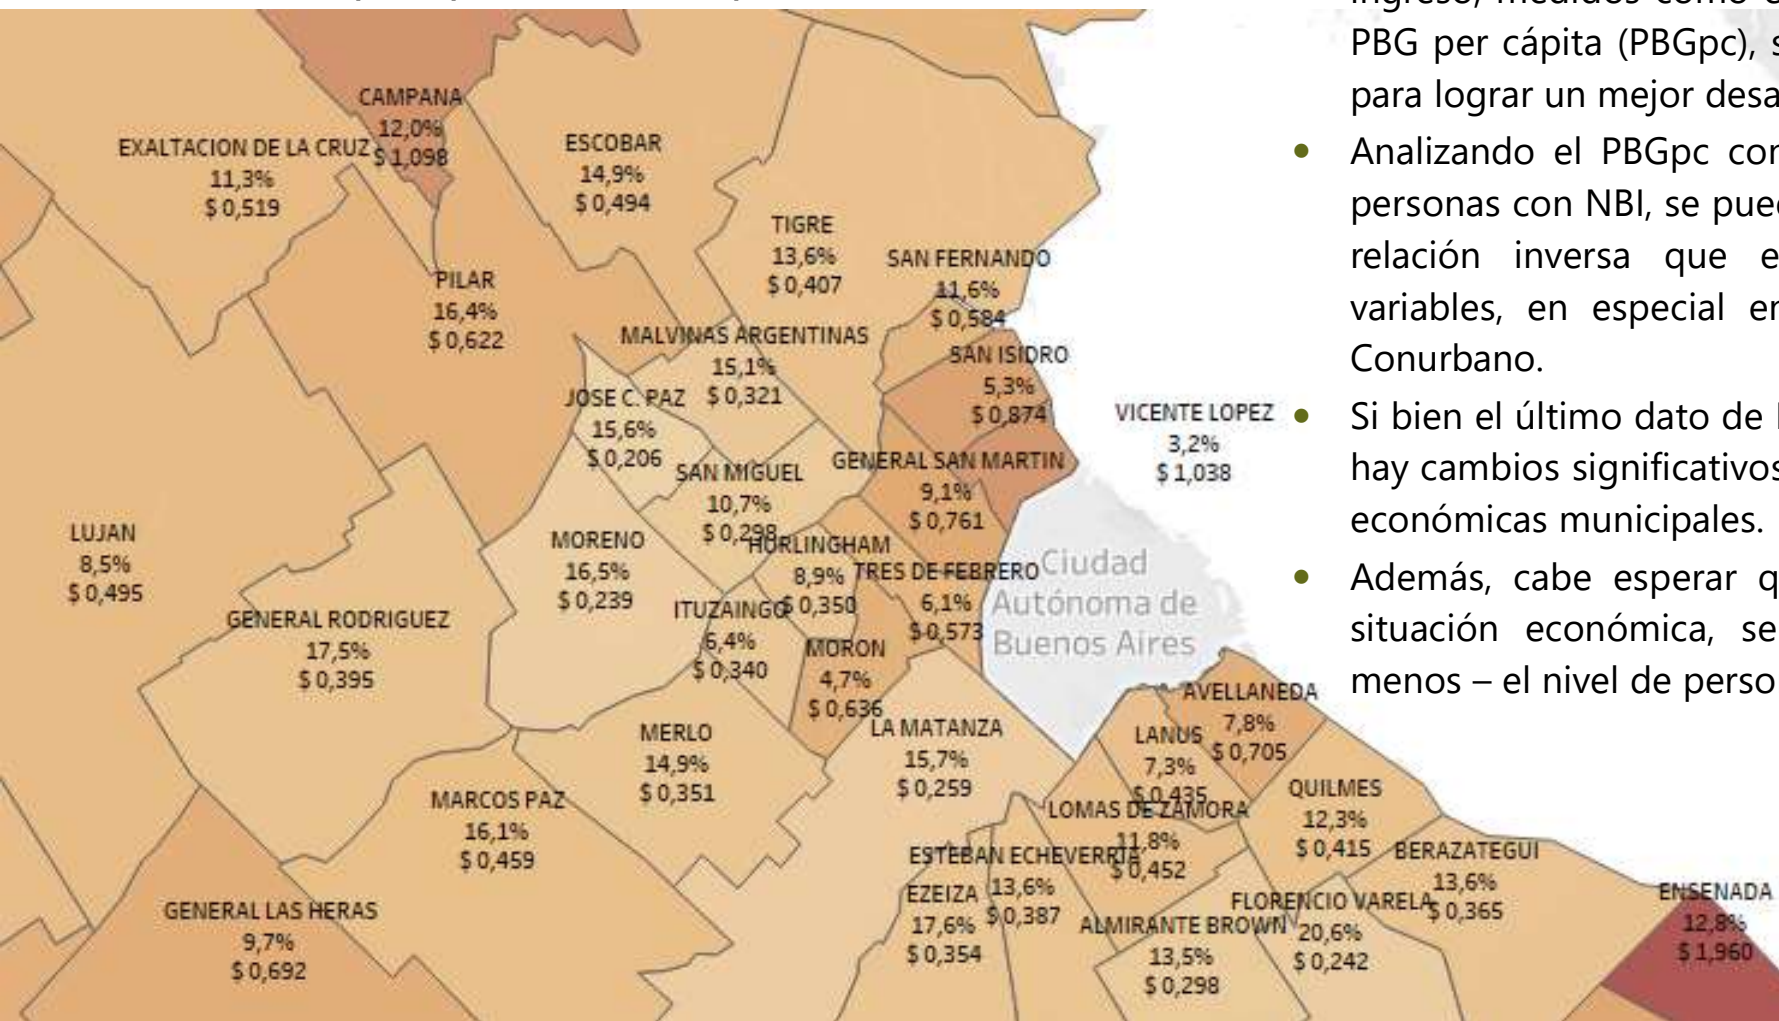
CAMPANA
12,0%
$ 1,098

EXALTACION DE LA CRUZ
11,3%
$ 0,519

ESCOBAR
14,9%
$ 0,494

TIGRE
13,6%
$ 0,407

SAN FERNANDO
11,6%
$ 0,584

PILAR
16,4%
$ 0,622

MALVINAS ARGENTINAS
15,1%
$ 0,321

SAN ISIDRO
5,3%
$ 0,874

JOSE C. PAZ
15,6%
$ 0,206

VICENTE LOPEZ
3,2%
$ 1,038

SAN MIGUEL
10,7%
$ 0,298

GENERAL SAN MARTIN
9,1%
$ 0,761

LUJAN
8,5%
$ 0,495

MORENO
16,5%
$ 0,239

HURLINGHAM
8,9%
$ 0,350

TRES DE FEBRERO
6,1%
$ 0,573

Ciudad Autónoma de Buenos Aires

GENERAL RODRIGUEZ
17,5%
$ 0,395

ITUZAINGO
6,4%
$ 0,340

MORON
4,7%
$ 0,636

AVELLANEDA
7,8%
$ 0,705

MERLO
14,9%
$ 0,351

LA MATANZA
15,7%
$ 0,259

LANUS
7,3%
$ 0,435

MARCOS PAZ
16,1%
$ 0,459

LOMAS DE ZAMORA
11,8%
$ 0,452

QUILMES
12,3%
$ 0,415

ESTEBAN ECHEVERRIA
13,6%
$ 0,387

BERAZATEGUI
13,6%
$ 0,365

GENERAL LAS HERAS
9,7%
$ 0,692

EZEIZA
17,6%
$ 0,354

ALMIRANTE BROWN
13,5%
$ 0,298

FLORENCIO VARELA
20,6%
$ 0,242

ENSENADA
12,8%
$ 1,960

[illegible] PBG per cápita (PBGpc), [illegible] para lograr un mejor desa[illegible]

• Analizando el PBGpc con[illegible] personas con NBI, se pue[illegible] relación inversa que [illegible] variables, en especial en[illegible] Conurbano.

• Si bien el último dato de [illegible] hay cambios significativos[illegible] económicas municipales.

• Además, cabe esperar q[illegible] situación económica, se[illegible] menos – el nivel de perso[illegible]